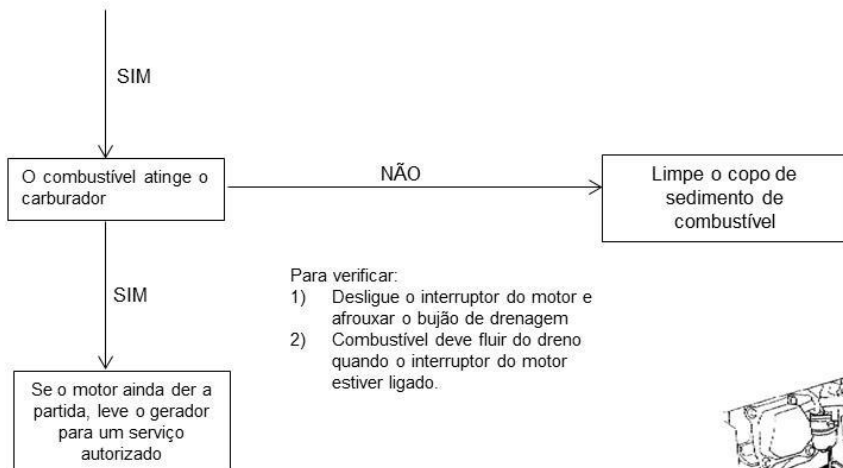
SIM

O combustível atinge o carburador

NÃO

Limpe o copo de sedimento de combustível

SIM

Para verificar:
1) Desligue o interruptor do motor e afrouxar o bujão de drenagem
2) Combustível deve fluir do dreno quando o interruptor do motor estiver ligado.

Se o motor ainda der a partida, leve o gerador para um serviço autorizado